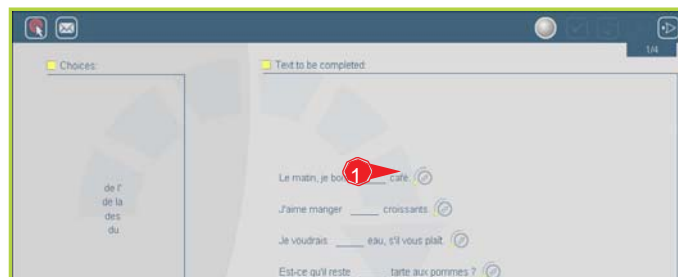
1/4

Choices:

de l'
de la
des
du

Text to be completed:

1

Le matin, je bo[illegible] ____ café.

J'aime manger ____ croissants.

Je voudrais ____ eau, s'il vous plaît.

Est-ce qu'il reste ____ tarte aux pommes ?